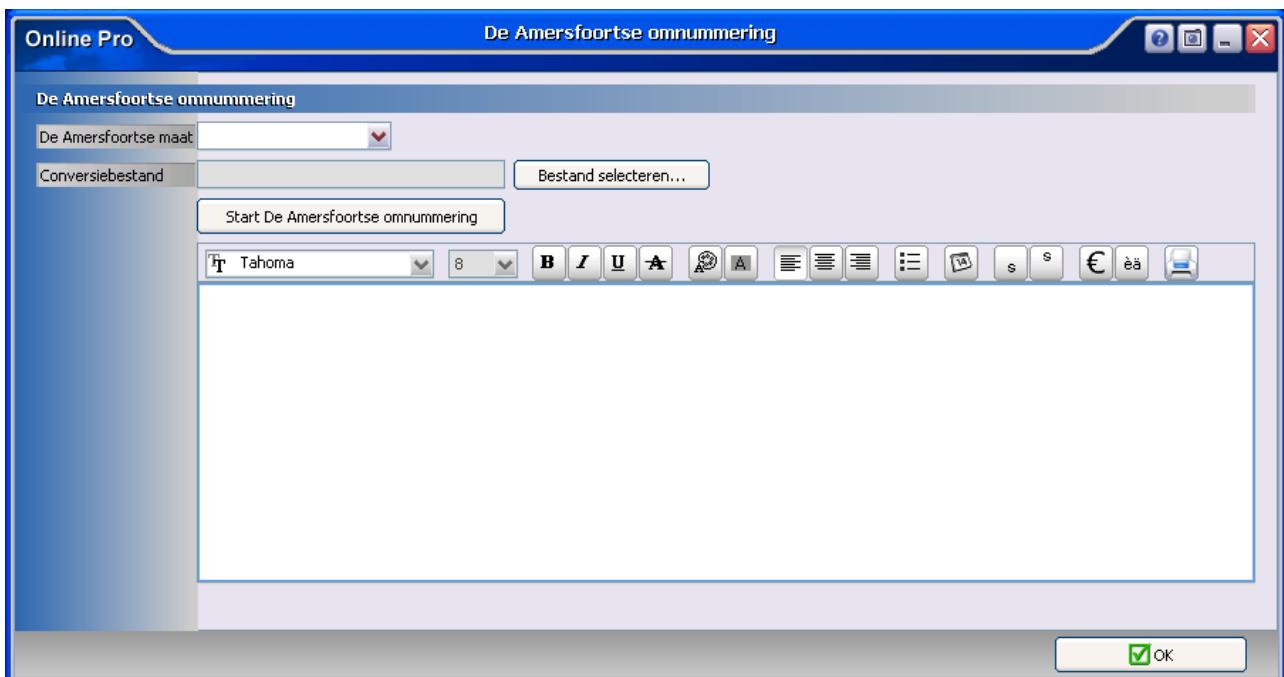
Online Pro

De Amersfoortse omnummering

De Amersfoortse omnummering

De Amersfoortse maat

Conversiebestand

Bestand selecteren...

Start De Amersfoortse omnummering

Tahoma

8

B I U A

A

s s

€ èä

OK